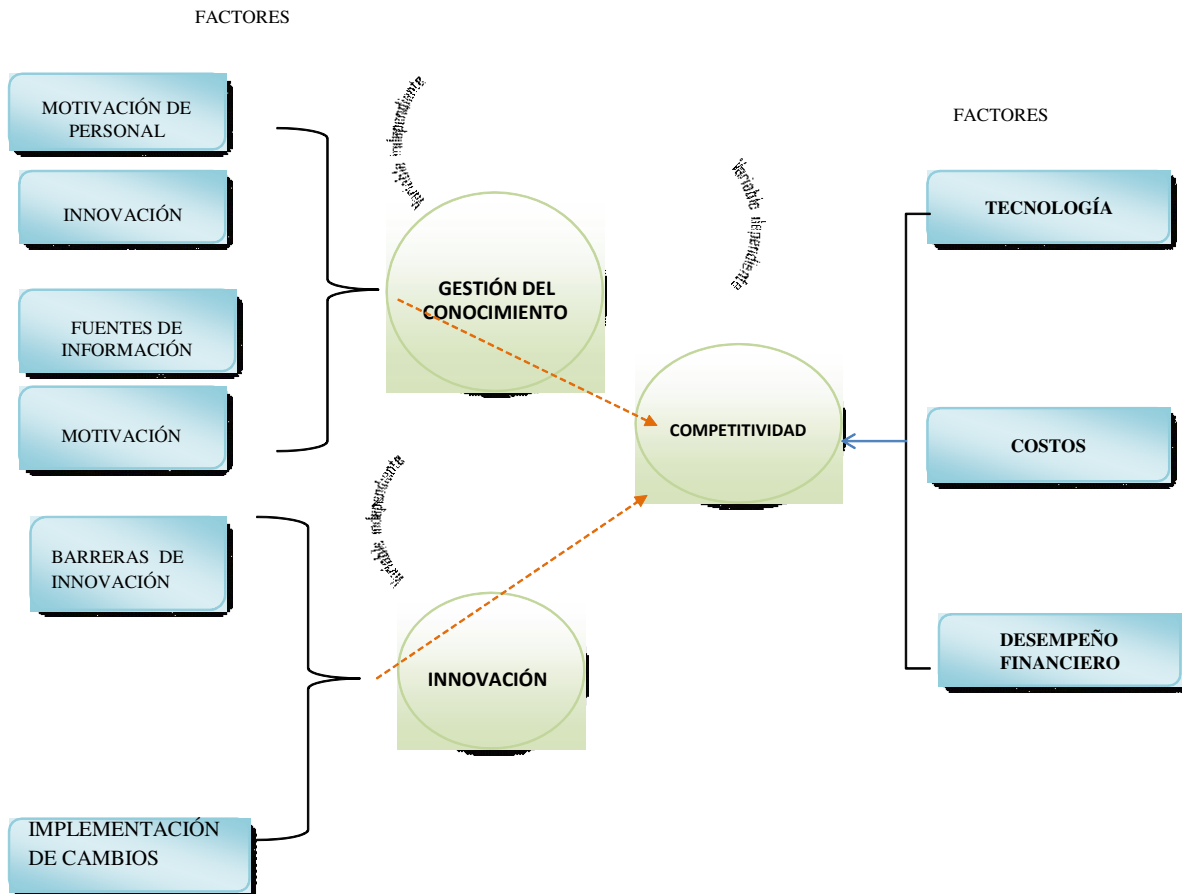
FACTORES

MOTIVACIÓN DE PERSONAL

INNOVACIÓN

FUENTES DE INFORMACIÓN

MOTIVACIÓN

Variable independiente

GESTIÓN DEL CONOCIMIENTO

Variable dependiente

COMPETITIVIDAD

FACTORES

TECNOLOGÍA

COSTOS

DESEMPEÑO FINANCIERO

BARRERAS DE INNOVACIÓN

Variable independiente

INNOVACIÓN

IMPLEMENTACIÓN DE CAMBIOS